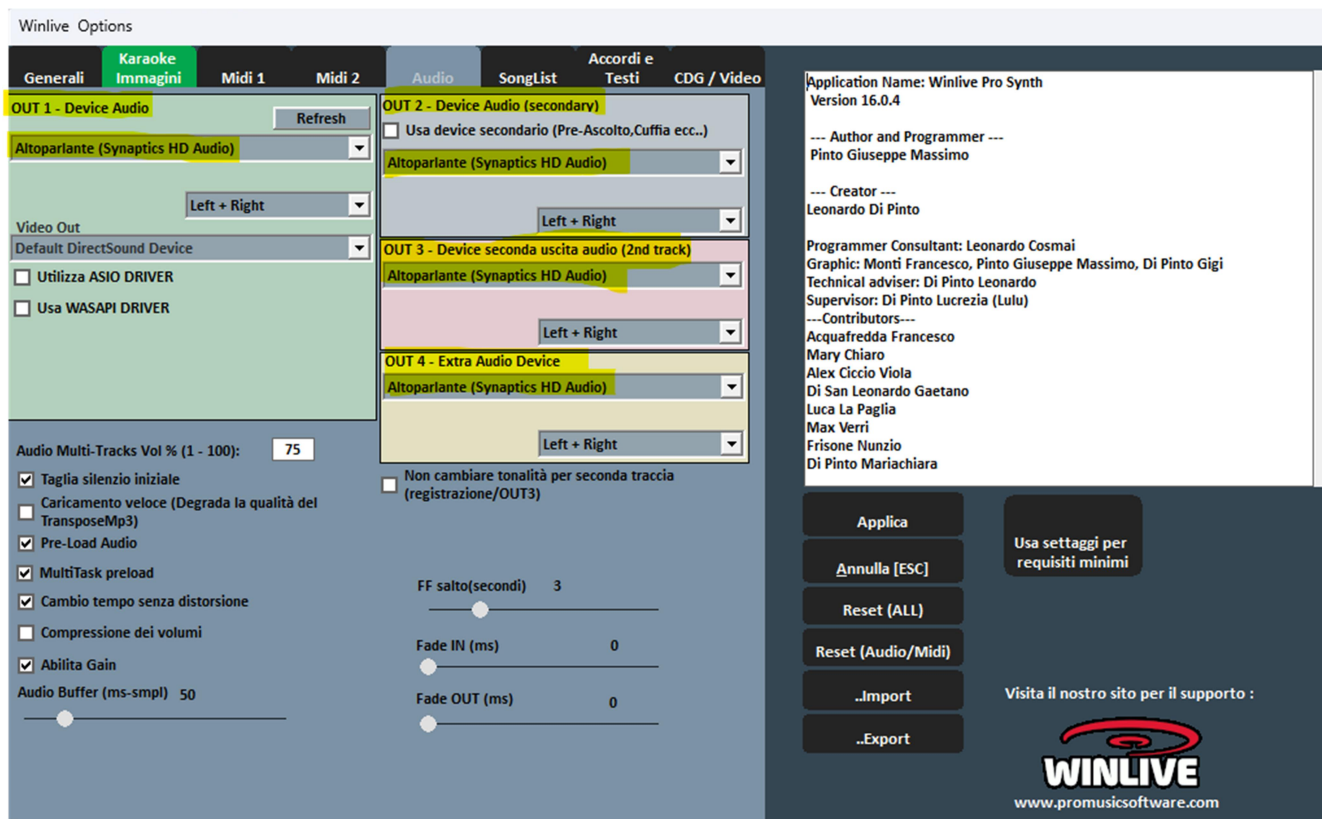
Winlive Options

Generali
Karaoke Immagini
Midi 1
Midi 2
Audio
SongList
Accordi e Testi
CDG / Video

OUT 1 - Device Audio
Refresh
Altoparlante (Synaptics HD Audio)
Left + Right
Video Out
Default DirectSound Device
Utilizza ASIO DRIVER
Usa WASAPI DRIVER

OUT 2 - Device Audio (secondary)
Usa device secondario (Pre-Ascolto,Cuffia ecc..)
Altoparlante (Synaptics HD Audio)
Left + Right

OUT 3 - Device seconda uscita audio (2nd track)
Altoparlante (Synaptics HD Audio)
Left + Right

OUT 4 - Extra Audio Device
Altoparlante (Synaptics HD Audio)
Left + Right

Audio Multi-Tracks Vol % (1 - 100): 75
Taglia silenzio iniziale
Caricamento veloce (Degrada la qualità del TransposeMp3)
Pre-Load Audio
MultiTask preload
Cambio tempo senza distorsione
Compressione dei volumi
Abilita Gain
Audio Buffer (ms-smpl) 50

Non cambiare tonalità per seconda traccia (registrazione/OUT3)

FF salto(secondi) 3
Fade IN (ms) 0
Fade OUT (ms) 0

Application Name: Winlive Pro Synth
Version 16.0.4

--- Author and Programmer ---
Pinto Giuseppe Massimo

--- Creator ---
Leonardo Di Pinto

Programmer Consultant: Leonardo Cosmai
Graphic: Monti Francesco, Pinto Giuseppe Massimo, Di Pinto Gigi
Technical adviser: Di Pinto Leonardo
Supervisor: Di Pinto Lucrezia (Lulu)
---Contributors---
Acquafredda Francesco
Mary Chiaro
Alex Ciccio Viola
Di San Leonardo Gaetano
Luca La Paglia
Max Verri
Frisone Nunzio
Di Pinto Mariachiara

Applica
Annulla [ESC]
Reset (ALL)
Reset (Audio/Midi)
..Import
..Export
Usa settaggi per requisiti minimi

Visita il nostro sito per il supporto :
WINLIVE
www.promusicsoftware.com